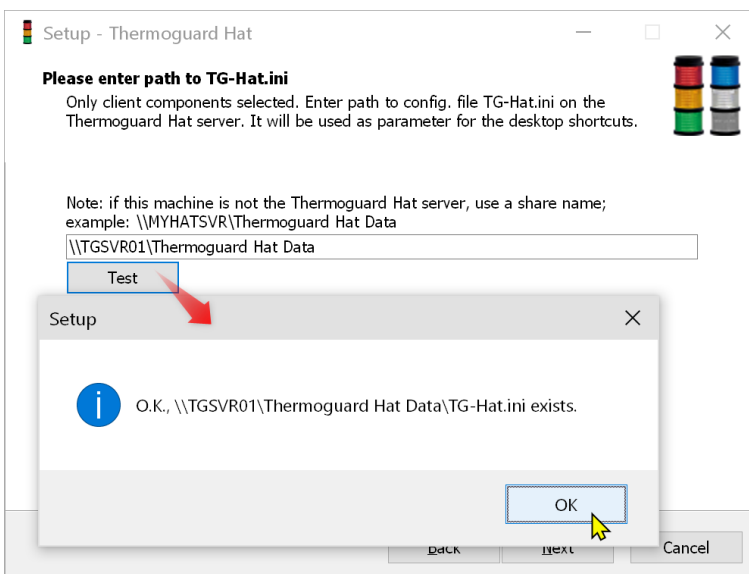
Setup - Thermoguard Hat

Please enter path to TG-Hat.ini

Only client components selected. Enter path to config. file TG-Hat.ini on the Thermoguard Hat server. It will be used as parameter for the desktop shortcuts.

Note: if this machine is not the Thermoguard Hat server, use a share name; example: \\MYHATSVR\Thermoguard Hat Data

\\TGSVR01\Thermoguard Hat Data

Test

Setup

O.K., \\TGSVR01\Thermoguard Hat Data\TG-Hat.ini exists.

OK

Back

Next

Cancel